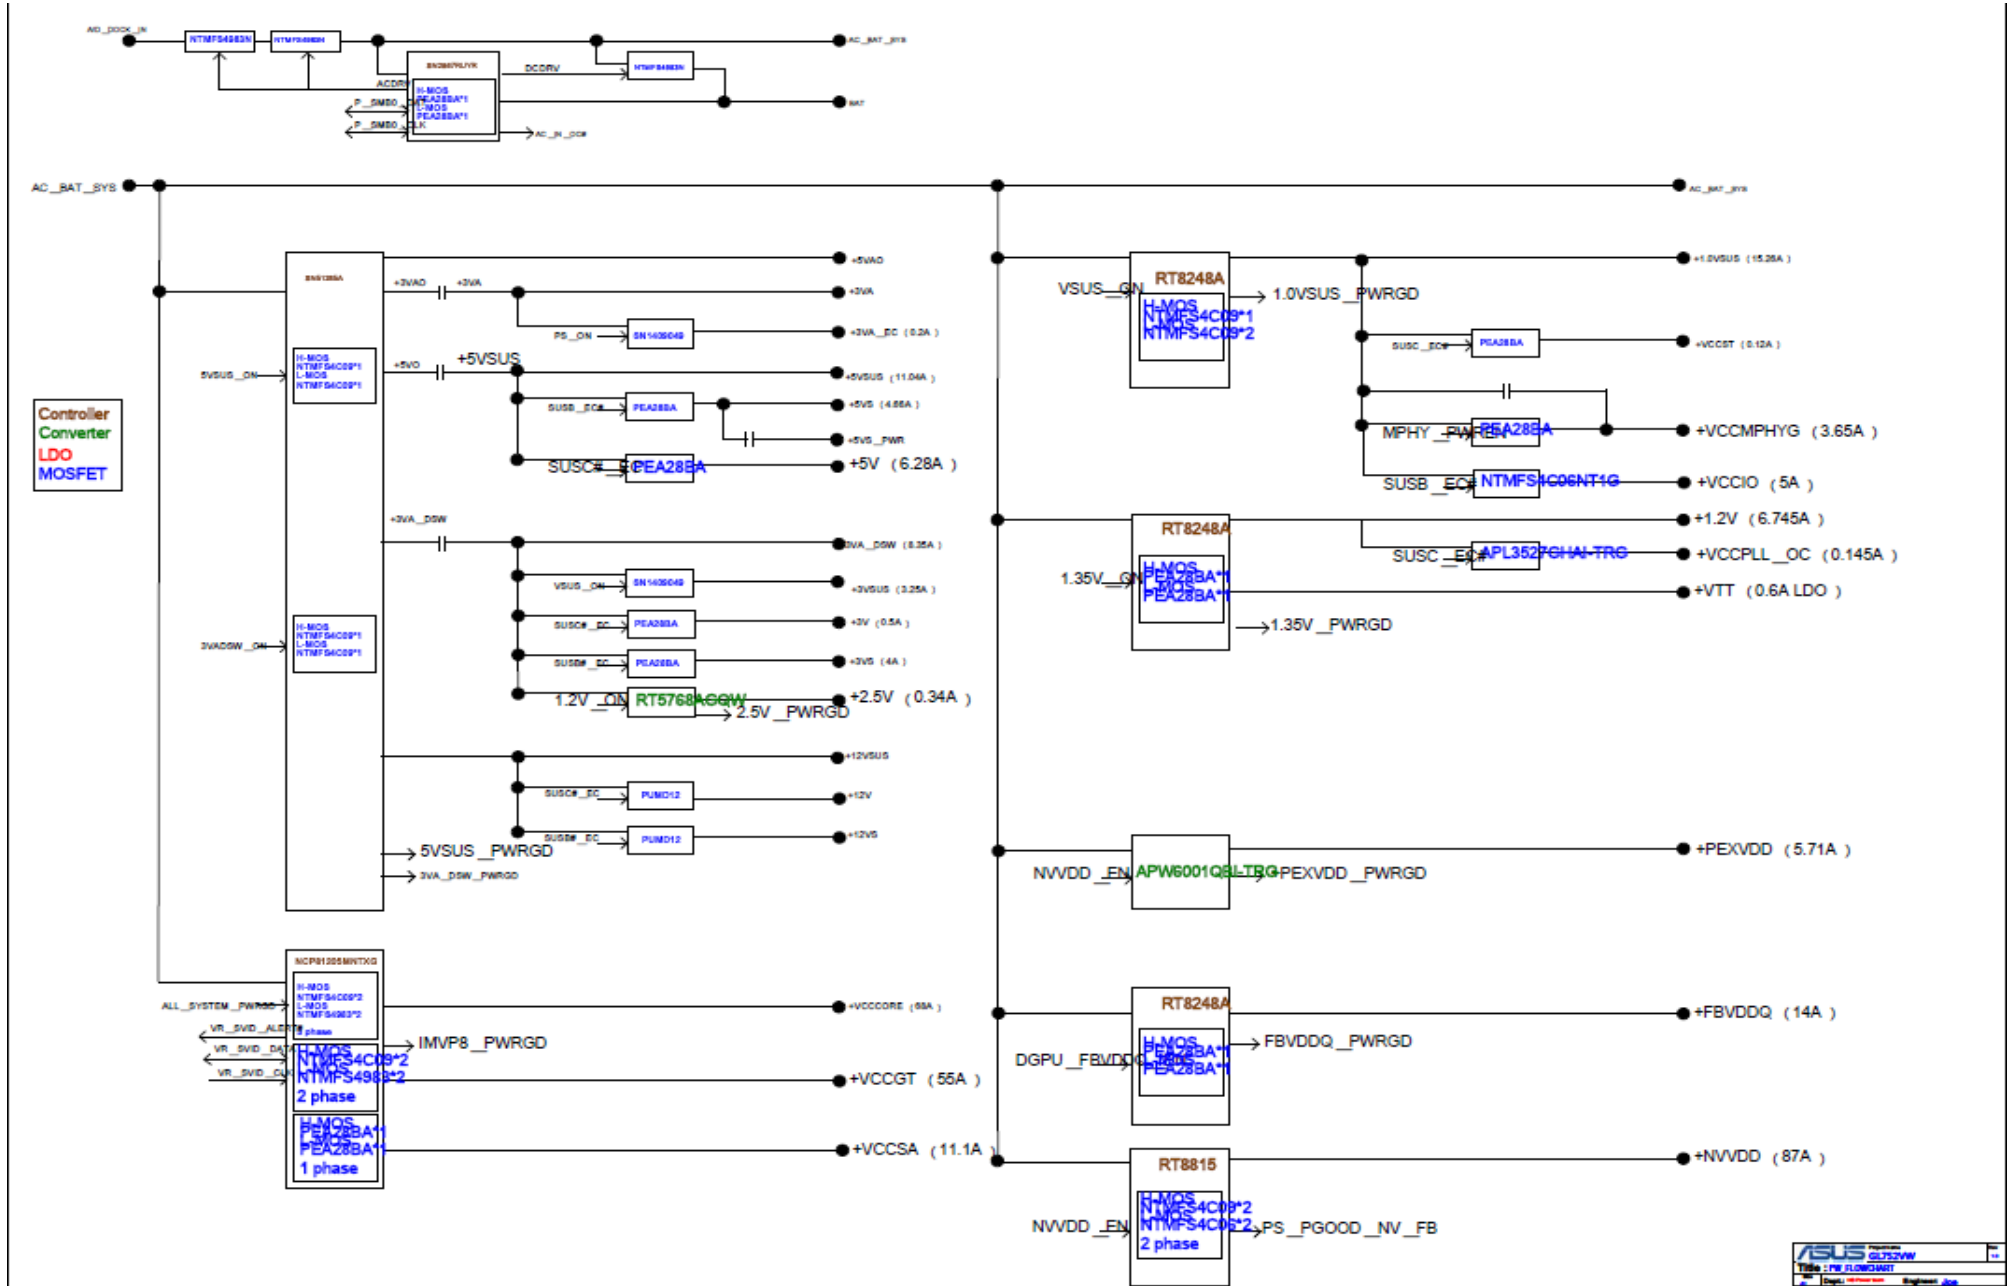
AD_DOCK_IN
NTMFS4983N
NTMFS4983N
AC_BAT_SYS
BQ24770JYR
DCDRV
NTMFS4983N
ACDRV
H-MOS PEA28BA*1 L-MOS PEA28BA*1
BAT
P_SMB0_DAT
P_SMB0_CLK
AC_IN_OC#

AC_BAT_SYS
AC_BAT_SYS

Controller
Converter
LDO
MOSFET

RT8248A
VSUS_ON
H-MOS NTMFS4C09*1 L-MOS NTMFS4C09*2
1.0VSUS_PWRGD
+1.0VSUS (15.26A)
SUSC_EC#
PEA28BA
+VCCST (0.12A)
MPHY_PWREN
PEA28BA
+VCCMPHYG (3.65A)
SUSB_EC#
NTMFS4C06NT1G
+VCCIO (5A)
RT8248A
+1.2V (6.745A)
1.35V_ON
H-MOS PEA28BA*1 L-MOS PEA28BA*1
SUSC_EC#
APL3527CHAI-TRG
+VCCPLL_OC (0.145A)
+VTT (0.6A LDO)
1.35V_PWRGD

RT8815 (controller)
+3VAO
+3VA
+5VAO
+3VA
PS_ON
SN1409049
+3VA_EC (0.2A)
5VSUS_ON
H-MOS NTMFS4C09*1 L-MOS NTMFS4C09*1
+5VO
+5VSUS
+5VSUS (11.04A)
SUSB_EC#
PEA28BA
+5VS (4.88A)
+5VS_PWR
SUSC#_EC
PEA28BA
+5V (6.28A)
+3VA_DSW
3VA_DSW (0.35A)
VSUS_ON
SN1409049
+3VSUS (3.25A)
3VADSW_ON
H-MOS NTMFS4C09*1 L-MOS NTMFS4C09*1
SUSC#_EC
PEA28BA
+3V (0.5A)
SUSB#_EC
PEA28BA
+3VS (4A)
1.2V_ON
RT5768AGQW
+2.5V (0.34A)
2.5V_PWRGD
+12VSUS
SUSC#_EC
PUMD12
+12V
SUSB#_EC
PUMD12
+12VS
5VSUS_PWRGD
3VA_DSW_PWRGD

NVVDD_EN
APW6001QBI-TRG
+PEXVDD (5.71A)
PEXVDD_PWRGD

NCP81205MNTXG
ALL_SYSTEM_PWRGD
H-MOS NTMFS4C09*2 L-MOS NTMFS4983*2
phase
VR_SVID_ALERT#
VR_SVID_DAT
VR_SVID_CLK
+VCCCORE (68A)
IMVP8_PWRGD
H-MOS NTMFS4C09*2 L-MOS NTMFS4983*2
2 phase
+VCCGT (55A)
H-MOS PEA28BA*1 L-MOS PEA28BA*1
1 phase
+VCCSA (11.1A)

RT8248A
+FBVDDQ (14A)
DGPU_FBVDDQ
H-MOS PEA28BA*1 L-MOS PEA28BA*1
FBVDDQ_PWRGD

RT8815
+NVVDD (87A)
NVVDD_EN
H-MOS NTMFS4C09*2 L-MOS NTMFS4C06*2
2 phase
PS_PGOOD_NV_FB

ASUS
GL752VW
Title : PW FLOWCHART